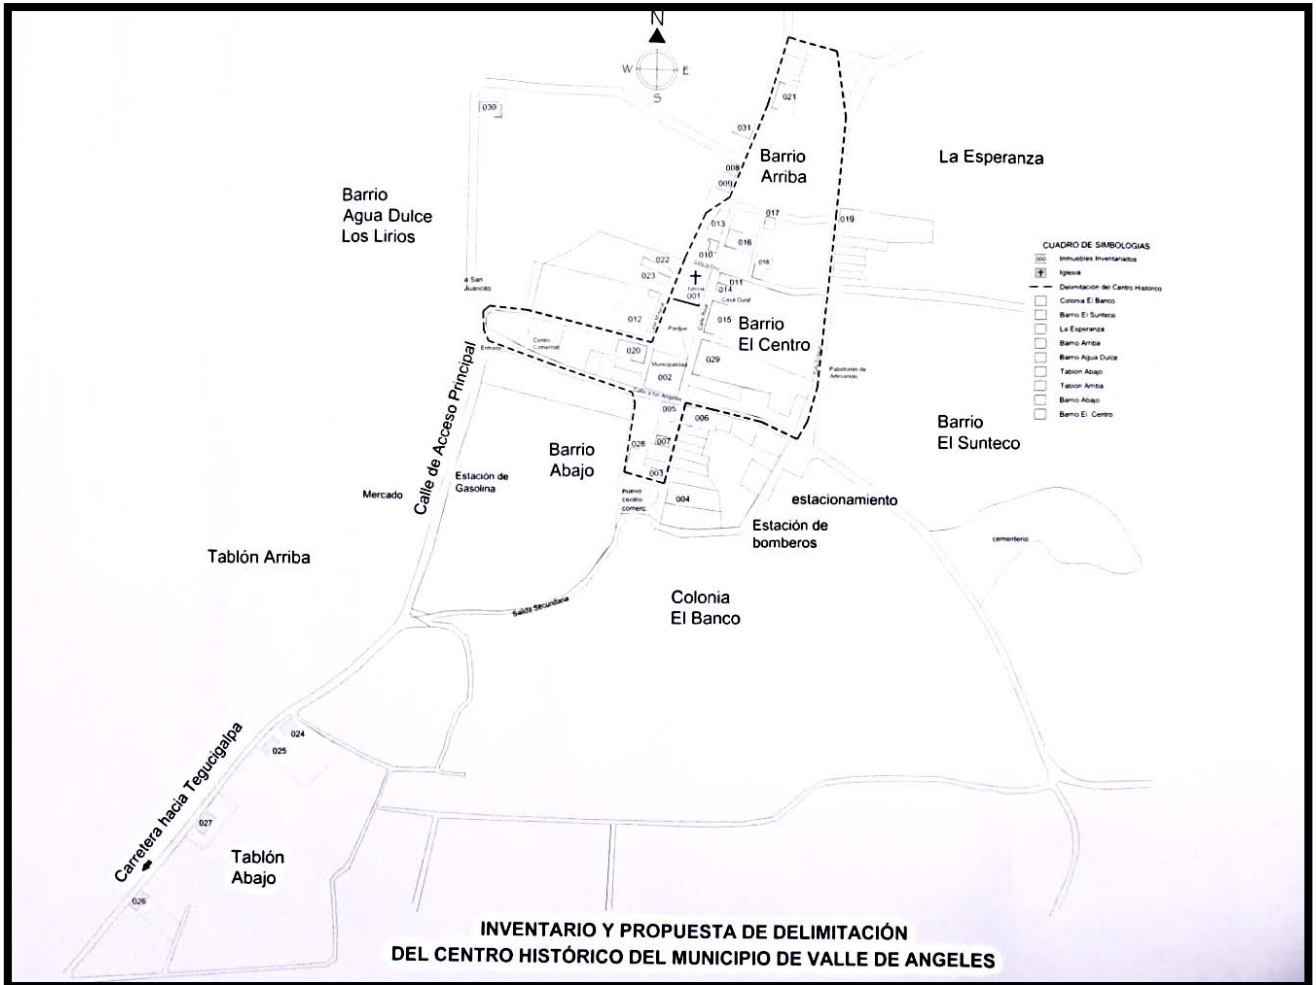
N
W
E
S

030
021
031
Barrio Arriba
La Esperanza
008
009
Barrio Agua Dulce Los Lirios
017
019
013
016
018
022
010
023
011
014
a San Juancito
Iglesia 001
Casa Cural
012
015
Barrio El Centro
Parque
Centro Comercial
020
Entrada
Municipalidad
002
029
Pabellonio de Artesanias
Calle de Acceso Principal
005
006
Barrio El Sunteco
Barrio Abajo
028
007
Estación de Gasolina
003
Mercado
nuevo centro comerc.
004
estacionamiento
Estación de bomberos
Tablón Arriba
cementerio
Colonia El Banco
Salida Secundaria
024
025
027
Carretera hacia Tegucigalpa
Tablón Abajo
026

CUADRO DE SIMBOLOGIAS
000 Inmuebles Inventariados
Iglesia
Delimitación del Centro Historico
Colonia El Banco
Barrio El Sunteco
La Esperanza
Barrio Arriba
Barrio Agua Dulce
Tablon Abajo
Tablon Arriba
Barrio Abajo
Barrio El Centro

INVENTARIO Y PROPUESTA DE DELIMITACIÓN DEL CENTRO HISTÓRICO DEL MUNICIPIO DE VALLE DE ANGELES